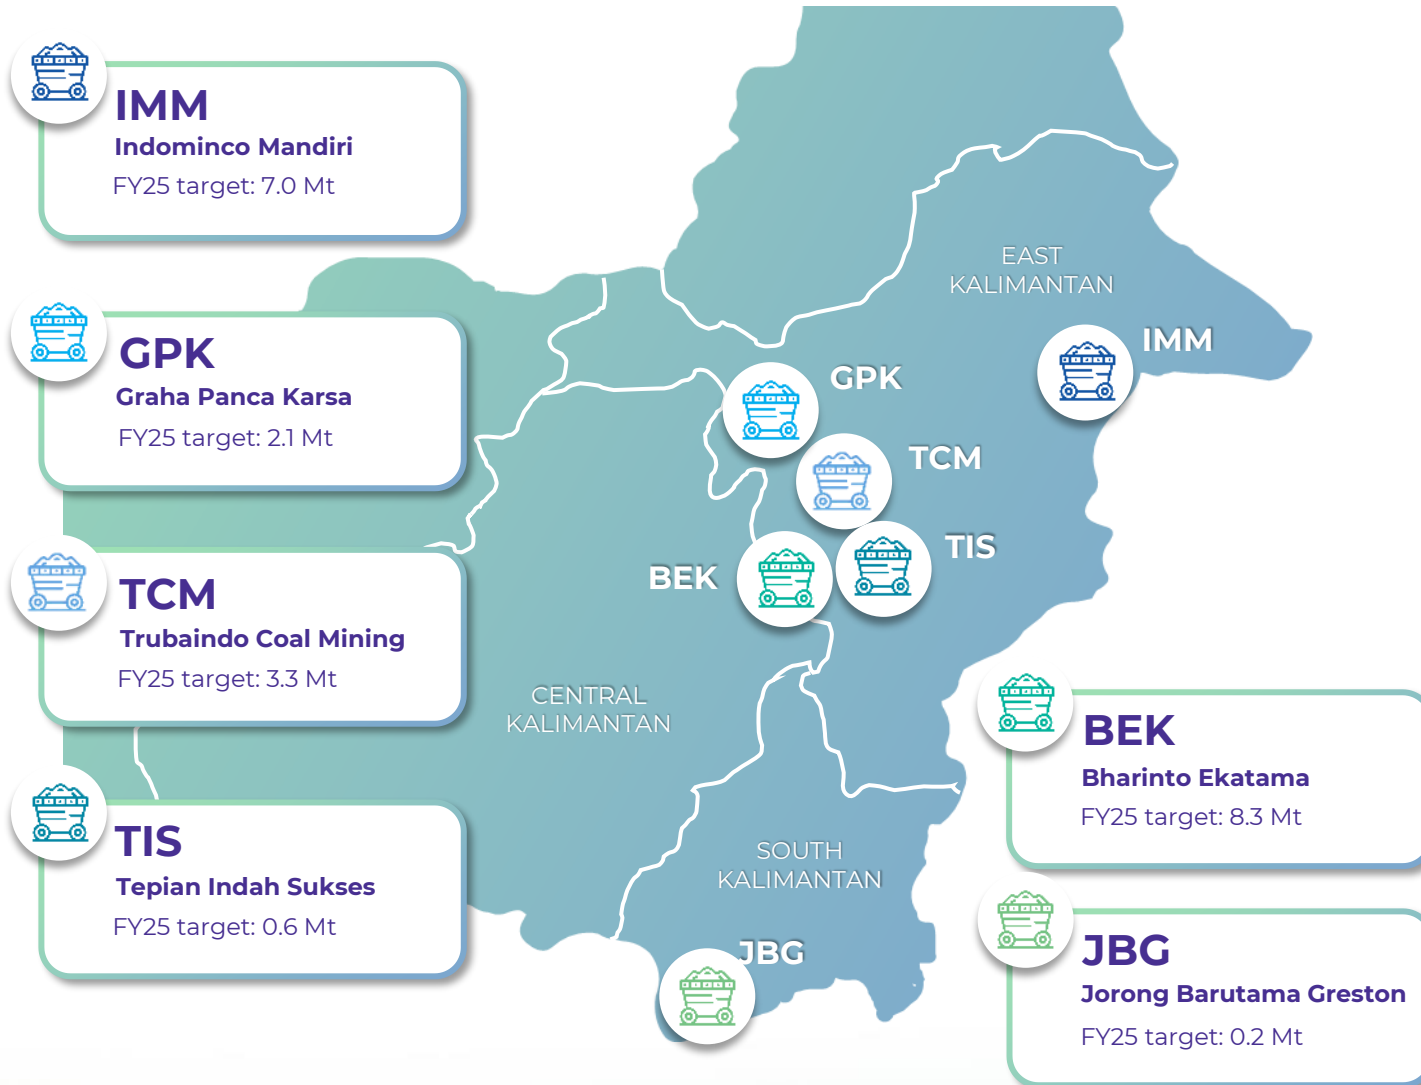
IMM
Indominco Mandiri
FY25 target: 7.0 Mt

GPK
Graha Panca Karsa
FY25 target: 2.1 Mt

TCM
Trubaindo Coal Mining
FY25 target: 3.3 Mt

TIS
Tepian Indah Sukses
FY25 target: 0.6 Mt

EAST KALIMANTAN

IMM

GPK

TCM

TIS

BEK

CENTRAL KALIMANTAN

SOUTH KALIMANTAN

JBG

BEK
Bharinto Ekatama
FY25 target: 8.3 Mt

JBG
Jorong Barutama Greston
FY25 target: 0.2 Mt